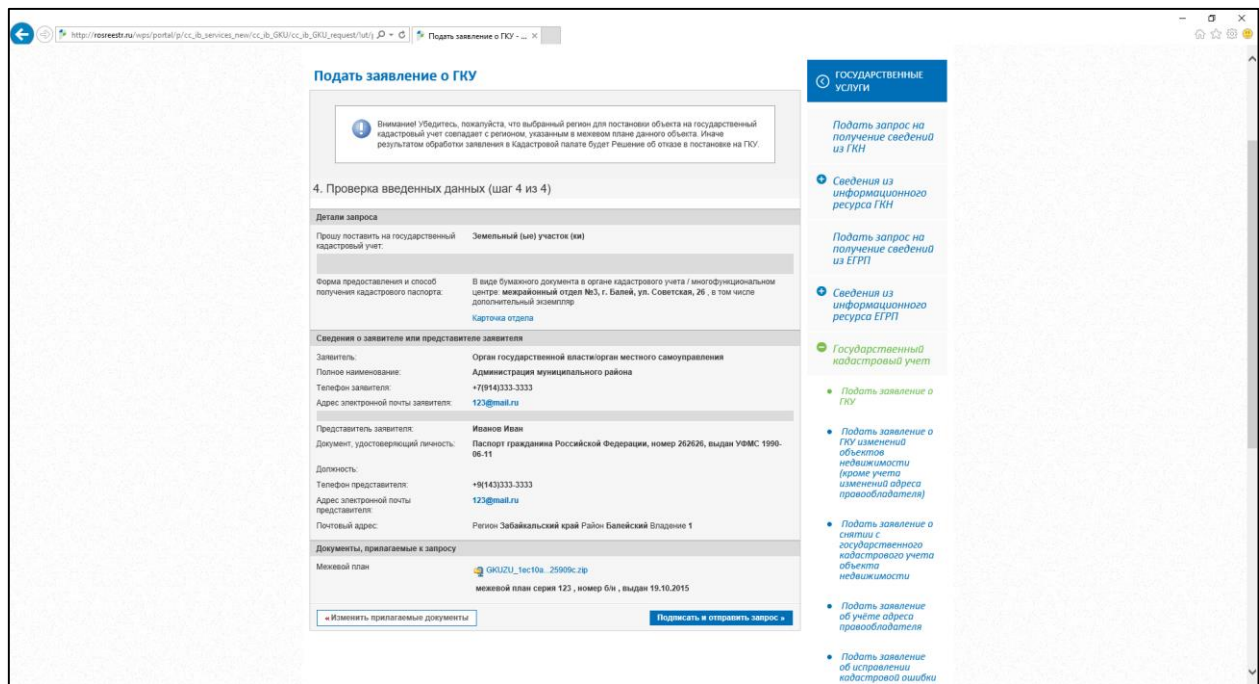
http://rosreestr.ru/wps/portal/p/cc_ib_services_new/cc_ib_GKU/cc_ib_GKU_request/!ut/

Подать заявление о ГКУ - ...

Подать заявление о ГКУ

Внимание! Убедитесь, пожалуйста, что выбранный регион для постановки объекта на государственный кадастровый учет совпадает с регионом, указанным в межевом плане данного объекта. Иначе результатом обработки заявления в Кадастровой палате будет Решение об отказе в постановке на ГКУ.

4. Проверка введенных данных (шаг 4 из 4)

Детали запроса

| | |
|---|---|
| Прошу поставить на государственный кадастровый учет: | Земельный (ые) участок (ки) |
| Форма предоставления и способ получения кадастрового паспорта: | В виде бумажного документа в органе кадастрового учета / многофункциональном центре: межрайонный отдел №3, г. Балей, ул. Советская, 26 , в том числе дополнительный экземпляр<br>Карточка отдела |

Сведения о заявителе или представителе заявителя

| | |
|---|---|
| Заявитель: | Орган государственной власти/орган местного самоуправления |
| Полное наименование: | Администрация муниципального района |
| Телефон заявителя: | +7(914)333-3333 |
| Адрес электронной почты заявителя: | 123@mail.ru |
| Представитель заявителя: | Иванов Иван |
| Документ, удостоверяющий личность: | Паспорт гражданина Российской Федерации, номер 262626, выдан УФМС 1990-06-11 |
| Должность: | |
| Телефон представителя: | +9(143)333-3333 |
| Адрес электронной почты представителя: | 123@mail.ru |
| Почтовый адрес: | Регион Забайкальский край Район Балейский Владение 1 |

Документы, прилагаемые к запросу

| | |
|---|---|
| Межевой план | GKUZU_1ec10a...25909c.zip<br>межевой план серия 123 , номер б/н , выдан 19.10.2015 |

« Изменить прилагаемые документы

Подписать и отправить запрос »

ГОСУДАРСТВЕННЫЕ УСЛУГИ

Подать запрос на получение сведений из ГКН

Сведения из информационного ресурса ГКН

Подать запрос на получение сведений из ЕГРП

Сведения из информационного ресурса ЕГРП

Государственный кадастровый учет

Подать заявление о ГКУ

Подать заявление о ГКУ изменений объектов недвижимости (кроме учета изменений адреса правообладателя)

Подать заявление о снятии с государственного кадастрового учета объекта недвижимости

Подать заявление об учёте адреса правообладателя

Подать заявление об исправлении кадастровой ошибки